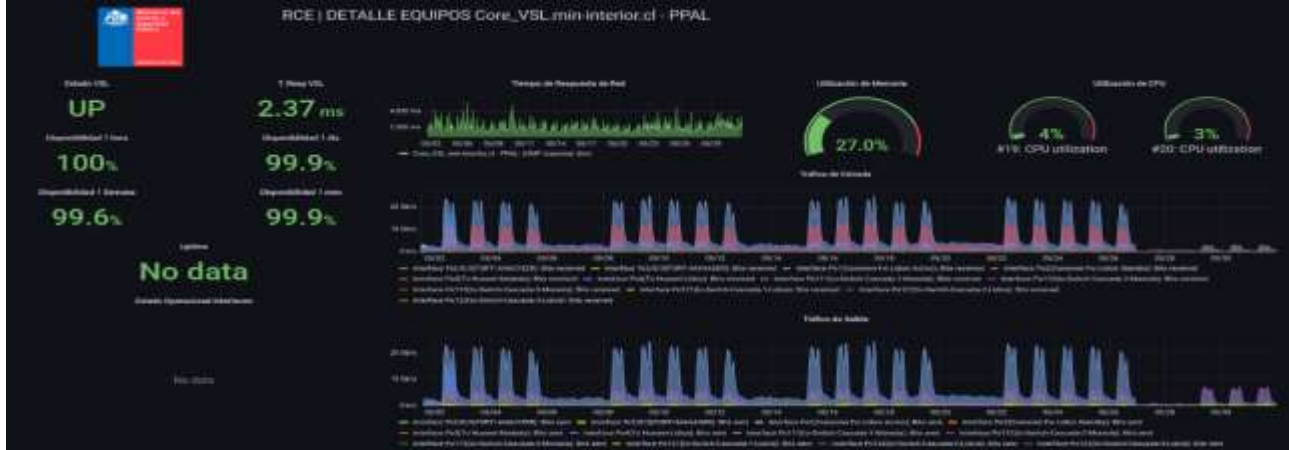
RCE | DETALLE EQUIPOS Core_VSL.min-interior.cl - PPAL

Estado VSL
UP

T Resp VSL
2.37 ms

Disponibilidad 1 hora
100%

Disponibilidad 1 día
99.9%

Disponibilidad 1 Semana
99.6%

Disponibilidad 1 mes
99.9%

Uptime
No data

Estado Operacional Interfaces

No data

Tiempo de Respuesta de Red

Utilización de Memoria
27.0%

Utilización de CPU
4%
#19: CPU utilization
3%
#20: CPU utilization

Trafico de Entrada

Trafico de Salida

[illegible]